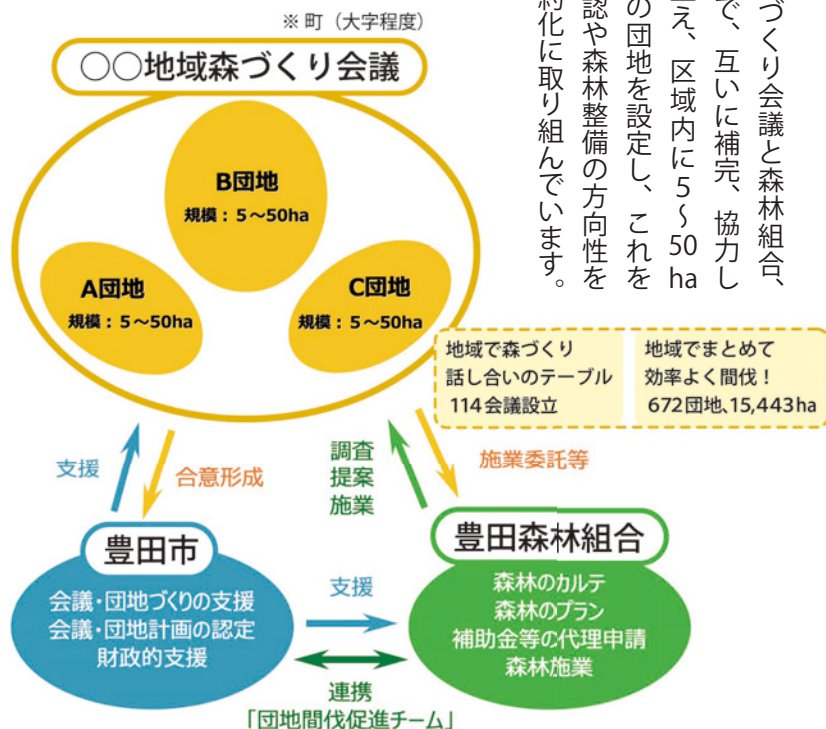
※ 町（大字程度）

○○地域森づくり会議

B団地
規模：5～50ha

A団地
規模：5～50ha

C団地
規模：5～50ha

地域で森づくり
話し合いのテーブル
114会議設立

地域でまとめて
効率よく間伐！
672団地､15,443ha

支援

合意形成

調査
提案
施業

施業委託等

豊田市

会議・団地づくりの支援
会議・団地計画の認定
財政的支援

支援

豊田森林組合

森林のカルテ
森林のプラン
補助金等の代理申請
森林施業

連携
「団地間伐促進チーム」

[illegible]づくり会議と森林組合、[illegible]で、互いに補完、協力し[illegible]え、区域内に5～50 ha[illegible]の団地を設定し、これを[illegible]認や森林整備の方向性を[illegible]約化に取り組んでいます。